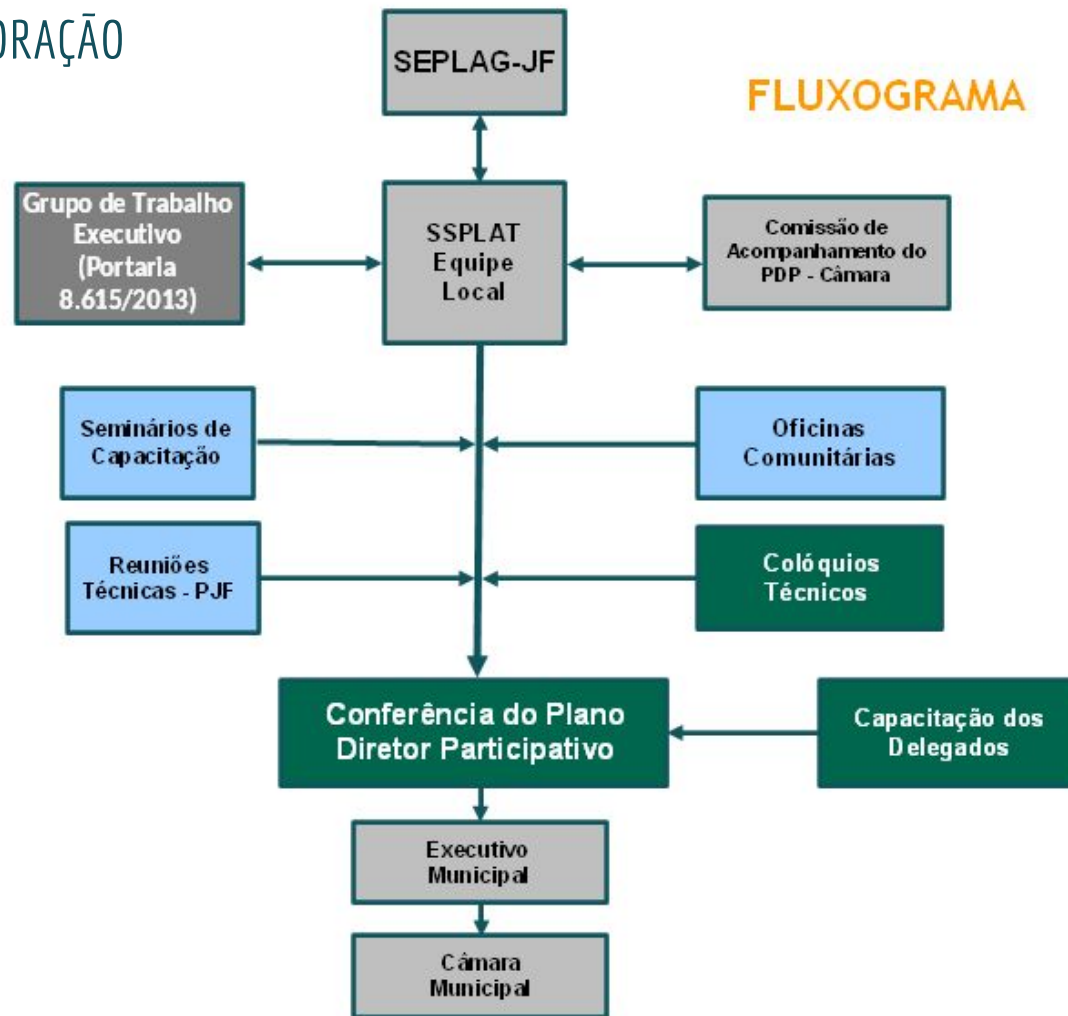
ORAÇÃO

SEPLAG-JF

FLUXOGRAMA

Grupo de Trabalho Executivo (Portaria 8.615/2013)

SSPLAT Equipe Local

Comissão de Acompanhamento do PDP - Câmara

Seminários de Capacitação

Oficinas Comunitárias

Reuniões Técnicas - PJF

Colóquios Técnicos

Conferência do Plano Diretor Participativo

Capacitação dos Delegados

Executivo Municipal

Câmara Municipal